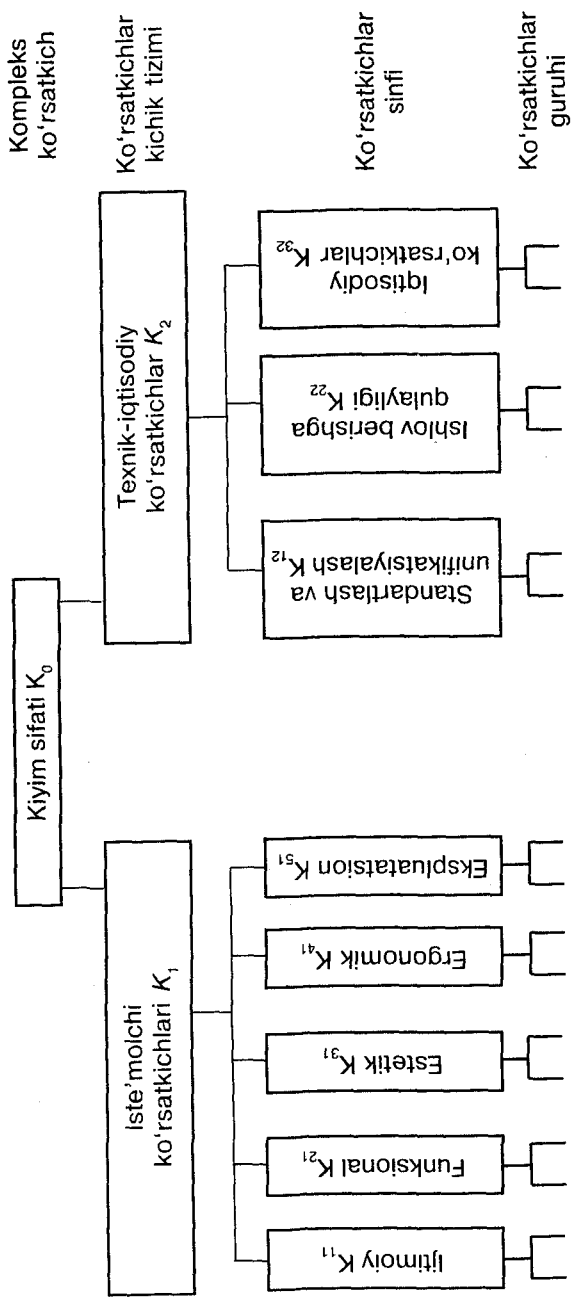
Kompleks ko'rsatkich

Ko'rsatkichlar kichik tizimi

Ko'rsatkichlar sinfi

Ko'rsatkichlar guruhi

Kiyim sifati $K_0$

Iste'molchi ko'rsatkichlari $K_1$

Texnik-iqtisodiy ko'rsatkichlar $K_2$

Ijtimoiy $K_{11}$

Funksional $K_{21}$

Estetik $K_{31}$

Ergonomik $K_{41}$

Ekspluatatsion $K_{51}$

Standartlash va unifikatsiyalash $K_{12}$

Ishlov berishga qulayligi $K_{22}$

Iqtisodiy ko'rsatkichlar $K_{32}$